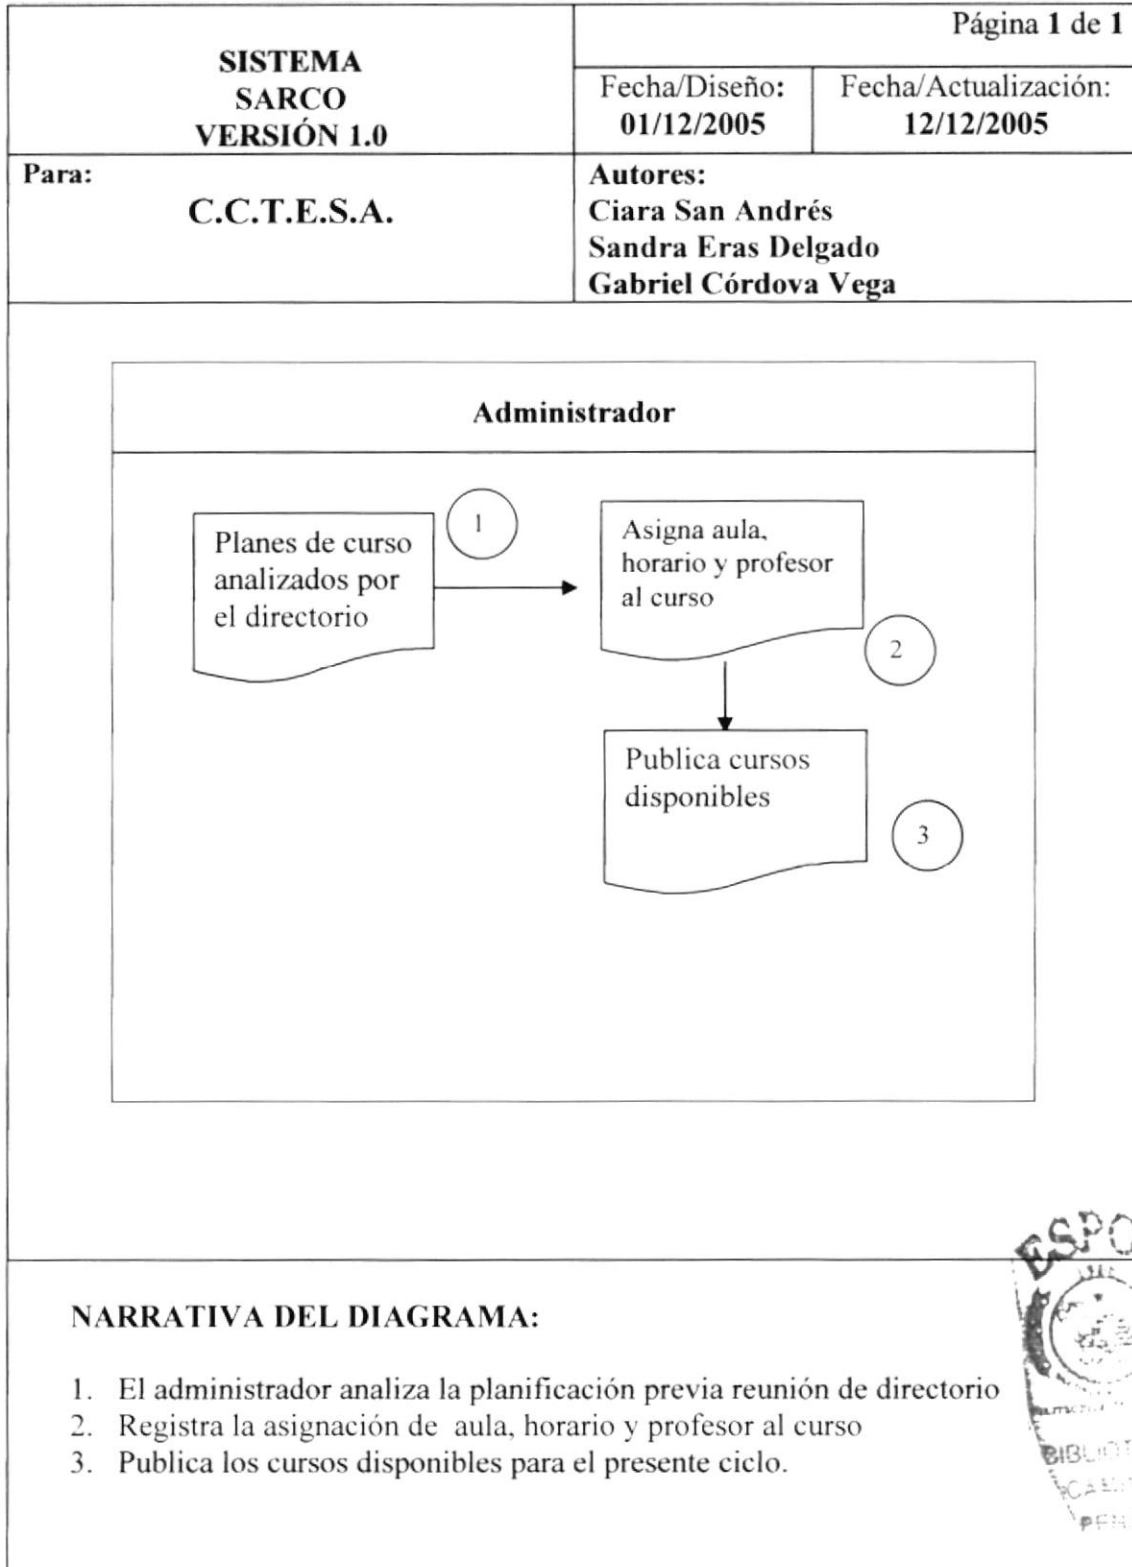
| SISTEMA SARCO VERSIÓN 1.0 | Página 1 de 1 | |
|---|---|---|
| | Fecha/Diseño: 01/12/2005 | Fecha/Actualización: 12/12/2005 |
| Para: C.C.T.E.S.A. | Autores: Ciara San Andrés Sandra Eras Delgado Gabriel Córdova Vega | |

Administrador

Planes de curso analizados por el directorio

1

Asigna aula, horario y profesor al curso

2

Publica cursos disponibles

3

NARRATIVA DEL DIAGRAMA:

1. El administrador analiza la planificación previa reunión de directorio
2. Registra la asignación de aula, horario y profesor al curso
3. Publica los cursos disponibles para el presente ciclo.

ESPO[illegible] BIBLIOT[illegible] CAE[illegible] PEN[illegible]